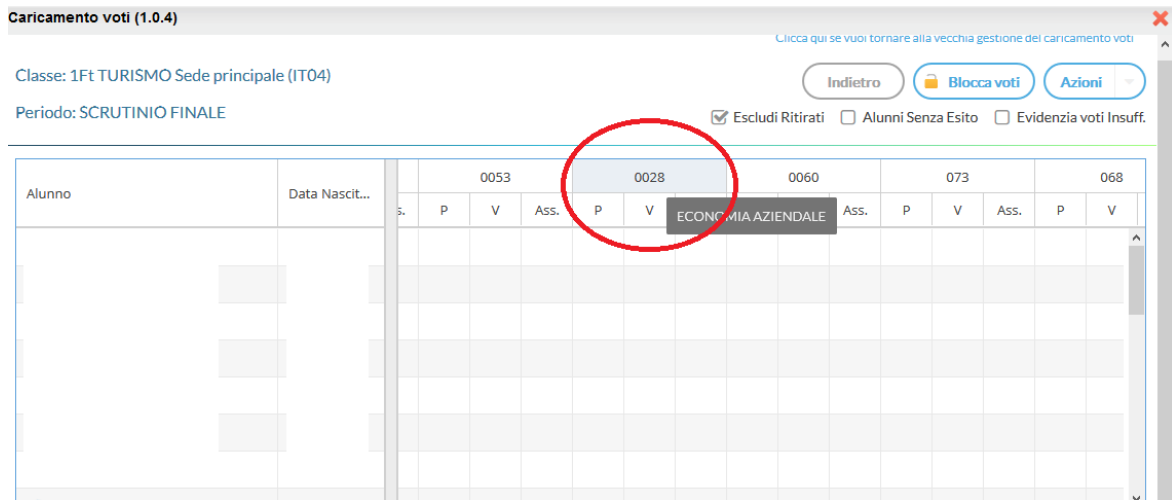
Caricamento voti (1.0.4)

Clicca qui se vuoi tornare alla vecchia gestione del caricamento voti

Classe: 1Ft TURISMO Sede principale (IT04)

Periodo: SCRUTINIO FINALE

Indietro | Blocca voti | Azioni

Escludi Ritirati | Alunni Senza Esito | Evidenzia voti Insuff.

| Alunno | Data Nascit... | | 0053 | | | 0028 | | | 0060 | | | 073 | | | 068 | |
|---|---|---|---|---|---|---|---|---|---|---|---|---|---|---|---|---|
| | | s. | P | V | Ass. | P | V | | | | Ass. | P | V | Ass. | P | V |

ECONOMIA AZIENDALE